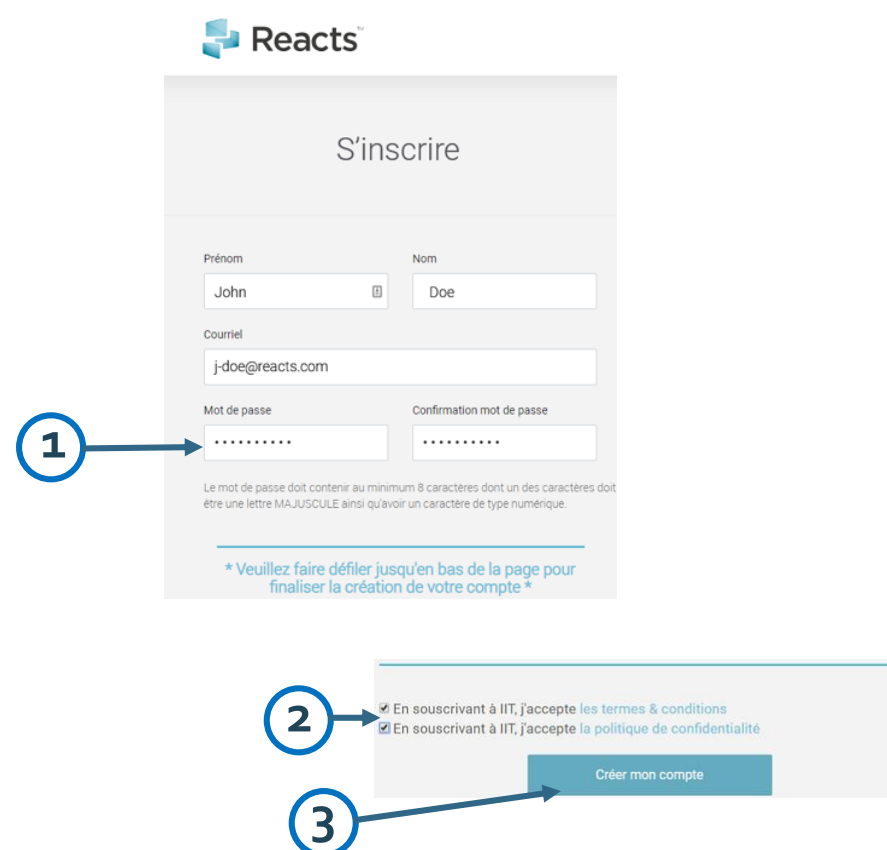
Reacts™

S'inscrire

Prénom
John

Nom
Doe

Courriel
j-doe@reacts.com

Mot de passe
••••••••••

Confirmation mot de passe
••••••••••

1

Le mot de passe doit contenir au minimum 8 caractères dont un des caractères doit être une lettre MAJUSCULE ainsi qu'avoir un caractère de type numérique.

* Veuillez faire défiler jusqu'en bas de la page pour finaliser la création de votre compte *

2

En souscrivant à IIT, j'accepte les termes & conditions
En souscrivant à IIT, j'accepte la politique de confidentialité

Créer mon compte

3